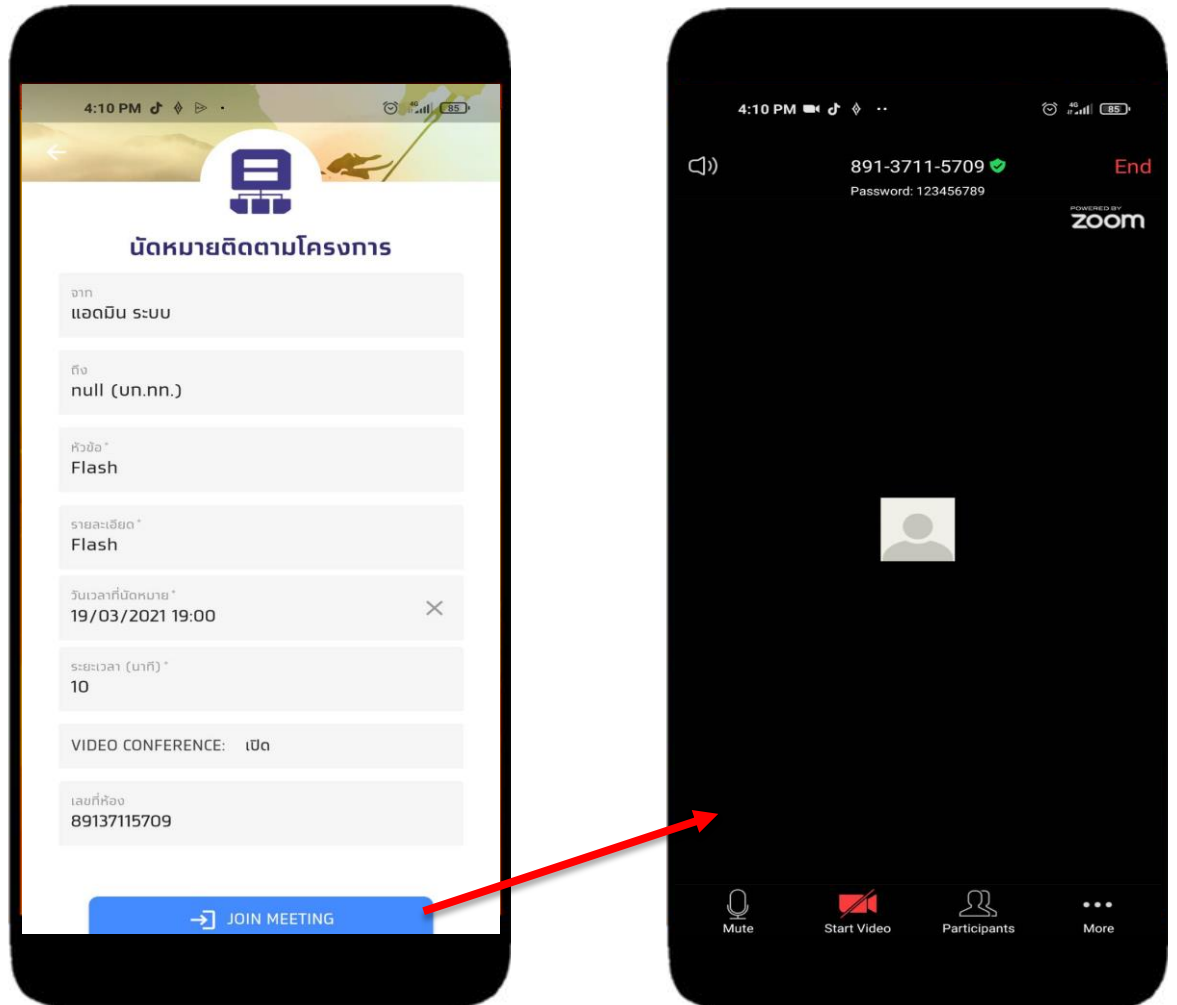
4:10 PM

นัดหมายติดตามโครงการ

จาก
แอดมิน ระบบ

ถึง
null (บท.ทท.)

หัวข้อ *
Flash

รายละเอียด *
Flash

วันเวลาที่นัดหมาย *
19/03/2021 19:00

ระยะเวลา (นาที) *
10

VIDEO CONFERENCE: เปิด

เลขที่ห้อง
89137115709

JOIN MEETING

4:10 PM

891-3711-5709
Password: 123456789
End

POWERED BY
zoom

Mute
Start Video
Participants
More